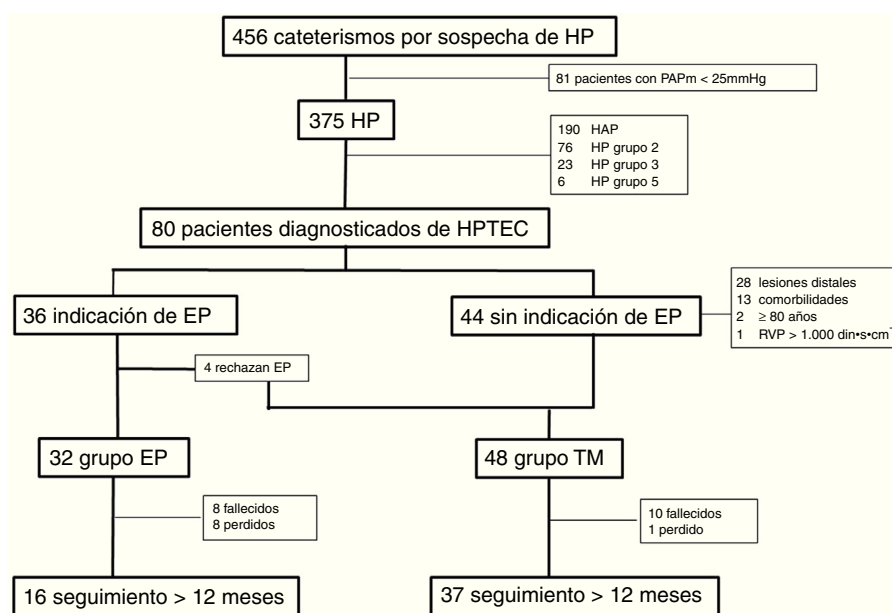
456 cateterismos por sospecha de HP

81 pacientes con PAPm < 25mmHg

375 HP

190 HAP
76 HP grupo 2
23 HP grupo 3
6 HP grupo 5

80 pacientes diagnosticados de HPTEC

36 indicación de EP

44 sin indicación de EP

28 lesiones distales
13 comorbilidades
2 ≥ 80 años
1 RVP > 1.000 din•s•cm$^{-5}$

4 rechazan EP

32 grupo EP

48 grupo TM

8 fallecidos
8 perdidos

10 fallecidos
1 perdido

16 seguimiento > 12 meses

37 seguimiento > 12 meses